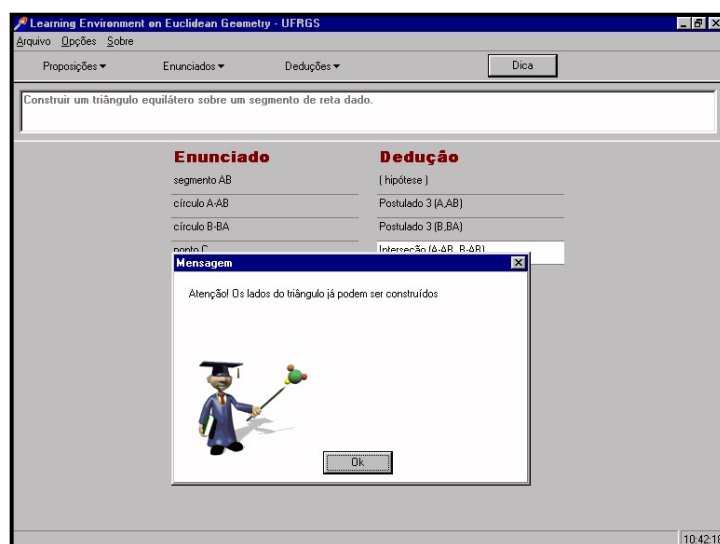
Learning Environment on Euclidean Geometry - UFRGS

Arquivo Opções Sobre

Proposições ▾ Enunciados ▾ Deduções ▾ Dica

Construir um triângulo equilátero sobre um segmento de reta dado.

| Enunciado | Dedução |
|---|---|
| segmento AB | ( hipótese ) |
| círculo A-AB | Postulado 3 (A,AB) |
| círculo B-BA | Postulado 3 (B,BA) |
| ponto C | Interseção (A-AB, B-AB) |

Mensagem

Atenção! Os lados do triângulo já podem ser construídos

Ok

10:42:18